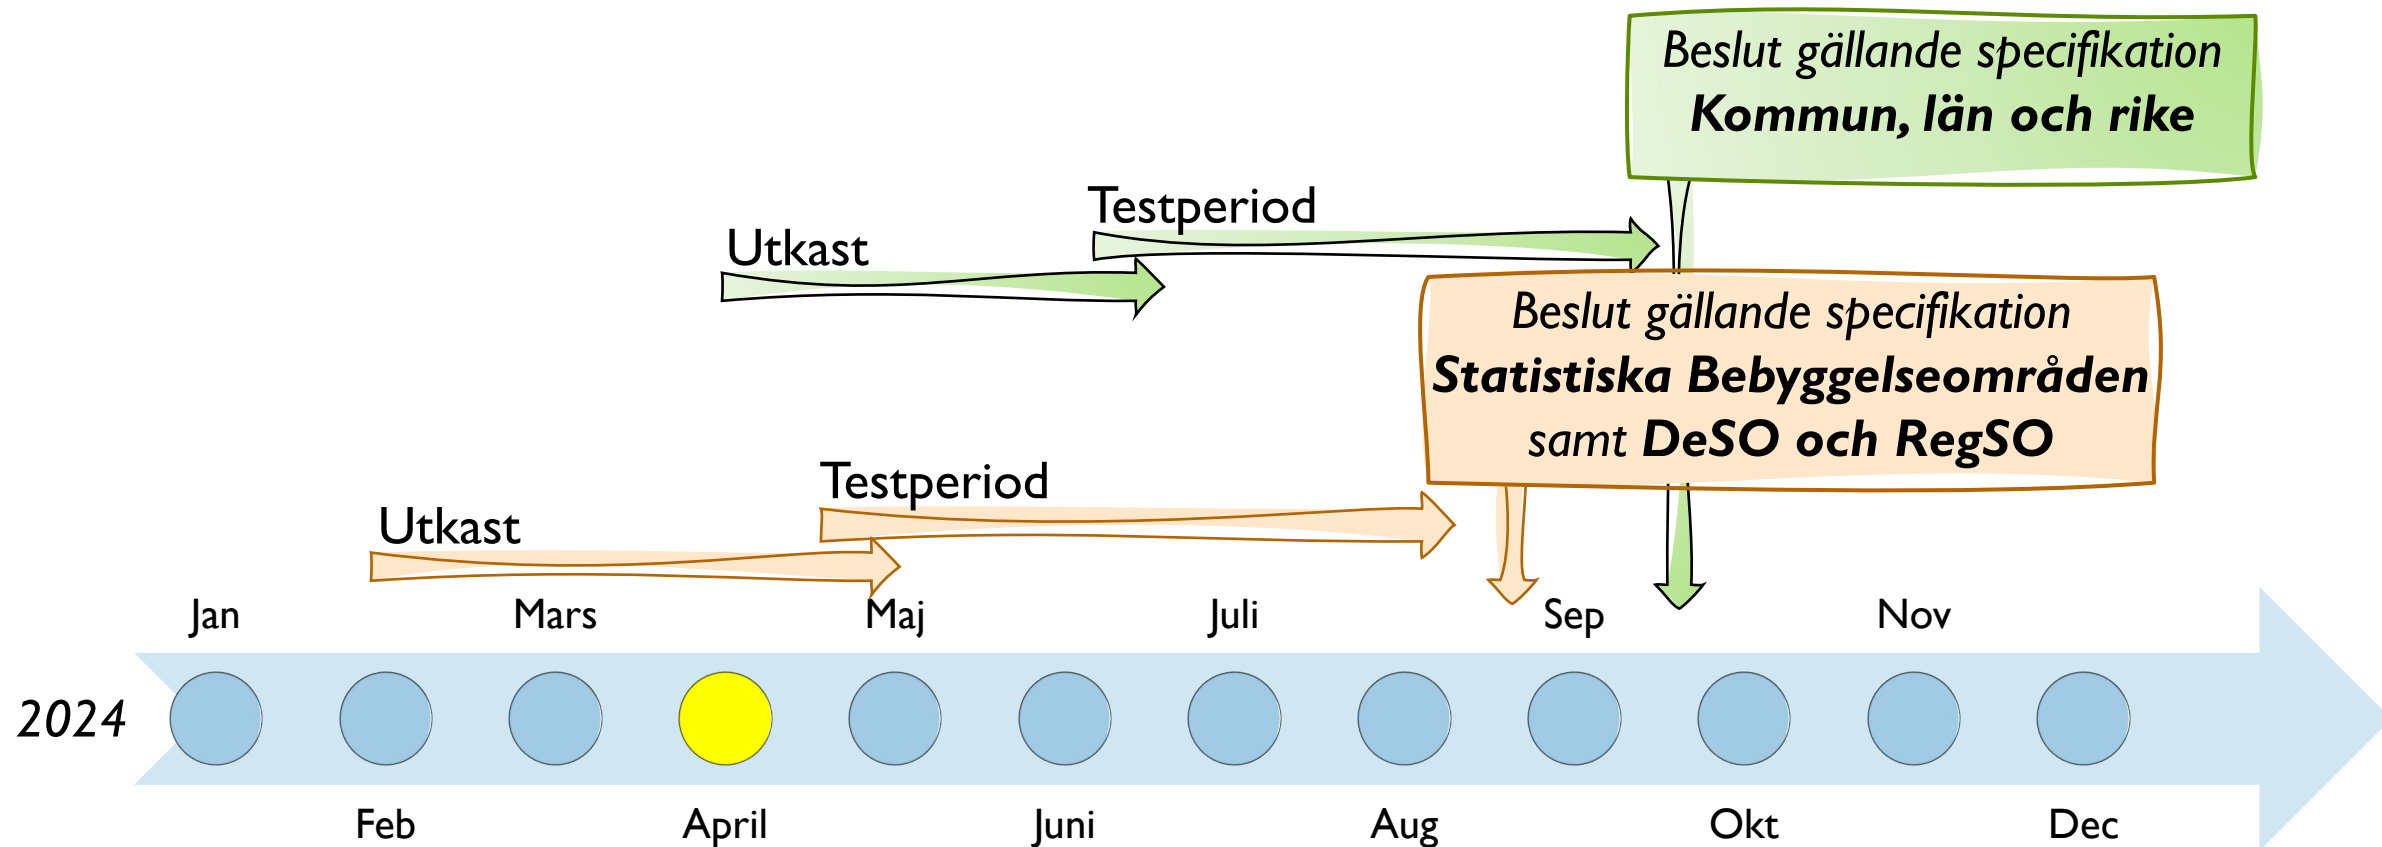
Beslut gällande specifikation
**Kommun, län och rike**

Testperiod

Utkast

Beslut gällande specifikation
**Statistiska Bebyggelseområden**
samt **DeSO och RegSO**

Testperiod

Utkast

Jan

Mars

Maj

Juli

Sep

Nov

2024

Feb

April

Juni

Aug

Okt

Dec